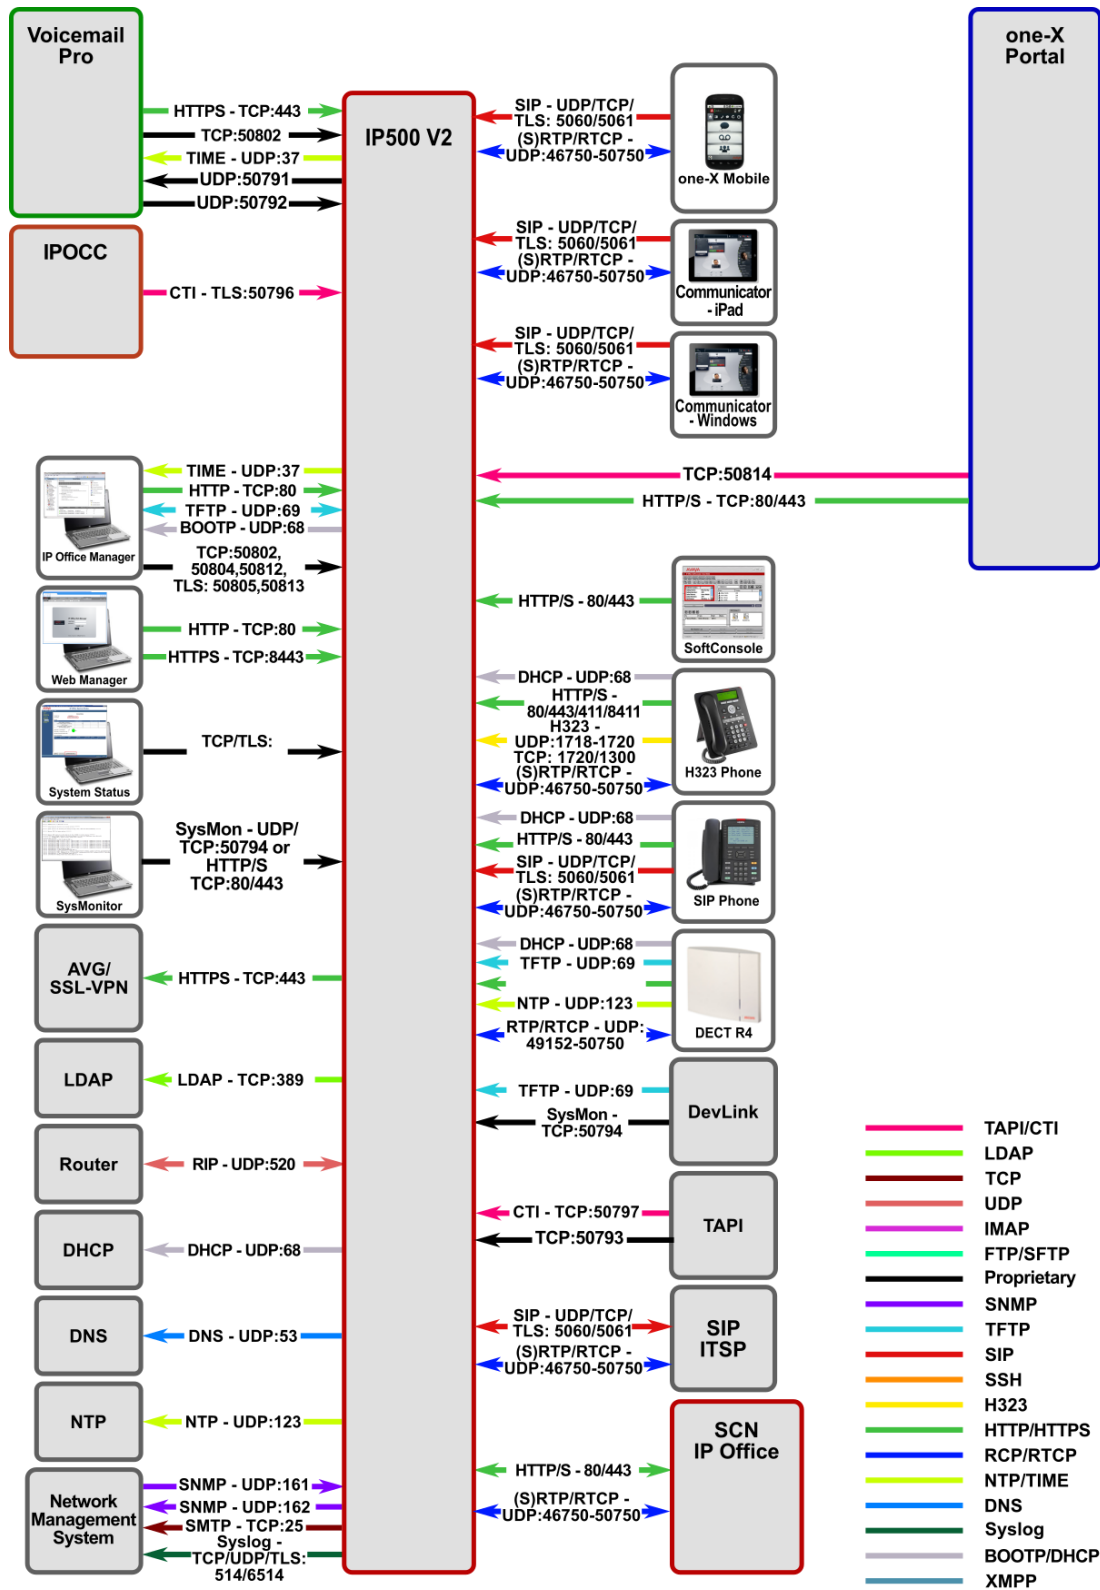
Voicemail Pro

HTTPS - TCP:443
TCP:50802
TIME - UDP:37
UDP:50791
UDP:50792

IPOCC

CTI - TLS:50796

IP500 V2

SIP - UDP/TCP/ TLS: 5060/5061
(S)RTP/RTCP - UDP:46750-50750
one-X Mobile

SIP - UDP/TCP/ TLS: 5060/5061
(S)RTP/RTCP - UDP:46750-50750
Communicator - iPad

SIP - UDP/TCP/ TLS: 5060/5061
(S)RTP/RTCP - UDP:46750-50750
Communicator - Windows

one-X Portal

TCP:50814
HTTP/S - TCP:80/443

IP Office Manager
TIME - UDP:37
HTTP - TCP:80
TFTP - UDP:69
BOOTP - UDP:68
TCP:50802, 50804,50812, TLS: 50805,50813

Web Manager
HTTP - TCP:80
HTTPS - TCP:8443

System Status
TCP/TLS:

SysMonitor
SysMon - UDP/ TCP:50794 or HTTP/S TCP:80/443

AVG/ SSL-VPN
HTTPS - TCP:443

LDAP
LDAP - TCP:389

Router
RIP - UDP:520

DHCP
DHCP - UDP:68

DNS
DNS - UDP:53

NTP
NTP - UDP:123

Network Management System
SNMP - UDP:161
SNMP - UDP:162
SMTP - TCP:25
Syslog - TCP/UDP/TLS: 514/6514

HTTP/S - 80/443
SoftConsole

DHCP - UDP:68
HTTP/S - 80/443/411/8411
H323 - UDP:1718-1720
TCP: 1720/1300
(S)RTP/RTCP - UDP:46750-50750
H323 Phone

DHCP - UDP:68
HTTP/S - 80/443
SIP - UDP/TCP/ TLS: 5060/5061
(S)RTP/RTCP - UDP:46750-50750
SIP Phone

DHCP - UDP:68
TFTP - UDP:69
NTP - UDP:123
RTP/RTCP - UDP: 49152-50750
DECT R4

TFTP - UDP:69
SysMon - TCP:50794
DevLink

CTI - TCP:50797
TCP:50793
TAPI

SIP - UDP/TCP/ TLS: 5060/5061
(S)RTP/RTCP - UDP:46750-50750
SIP ITSP

HTTP/S - 80/443
(S)RTP/RTCP - UDP:46750-50750
SCN IP Office

TAPI/CTI
LDAP
TCP
UDP
IMAP
FTP/SFTP
Proprietary
SNMP
TFTP
SIP
SSH
H323
HTTP/HTTPS
RCP/RTCP
NTP/TIME
DNS
Syslog
BOOTP/DHCP
XMPP